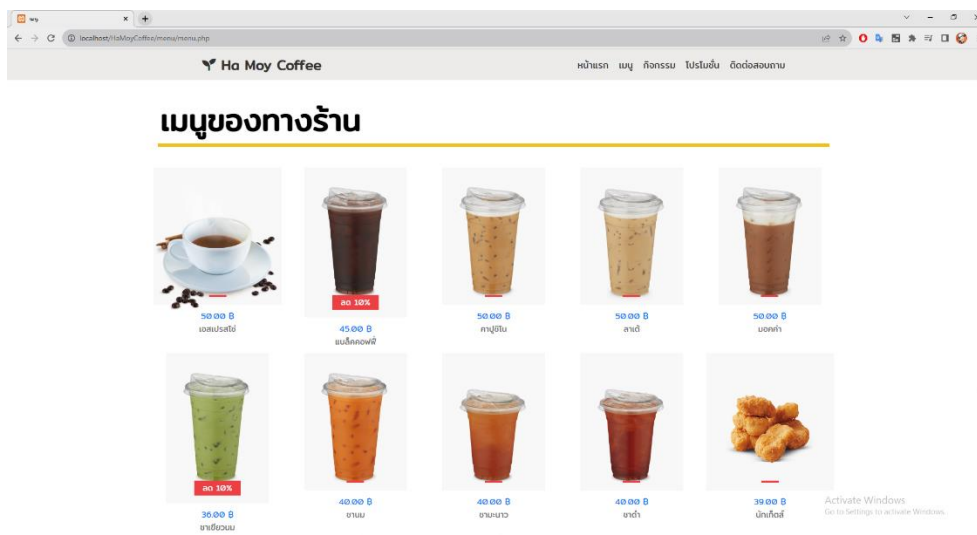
Web ×  +

localhost/HaMoyCoffee/menu/menu.php

Ha Moy Coffee

หน้าแรก เมนู กิจกรรม โปรโมชั่น ติดต่อสอบถาม

เมนูของทางร้าน

50.00 ฿
เอสเปรสโซ่

ลด 10%
45.00 ฿
ชมล็คคอฟฟี่

50.00 ฿
คาปูชิโน

50.00 ฿
ลาเต้

50.00 ฿
มอคค่า

ลด 10%
36.00 ฿
ชาเขียวนม

40.00 ฿
ชานม

40.00 ฿
ชามะนาว

40.00 ฿
ชาดำ

39.00 ฿
นักเก็ตส์

Activate Windows
Go to Settings to activate Windows.